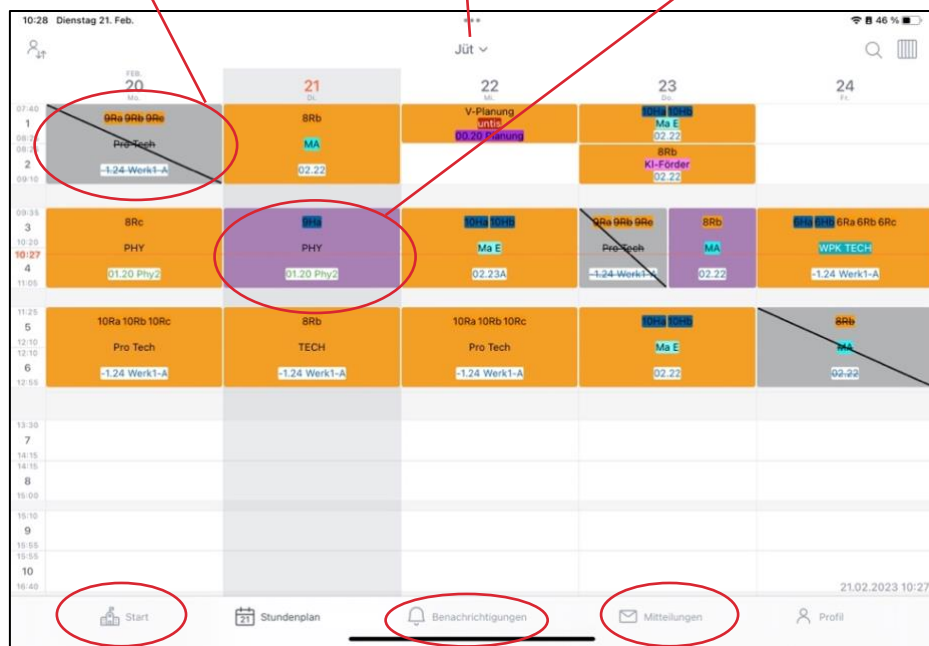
10:28 Dienstag 21. Feb.

46 %

Jüt

FEB. 20 Mo.

21 Di.

22 Mi.

23 Do.

24 Fr.

| | 20 | 21 | 22 | 23 | 24 |
|---|---|---|---|---|---|
| 07:40 1 08:25 08:25 2 09:10 | 9Ra 9Rb 9Rc Pro Tech -1.24 Werk1-A | 8Rb MA 02.22 | V-Planung untis 00.20 Planung | 10Ha 10Hb Ma E 02.22 / 8Rb KI-Förder 02.22 | |
| 09:35 3 10:20 10:27 4 11:05 | 8Rc PHY 01.20 Phy2 | 9Ha PHY 01.20 Phy2 | 10Ha 10Hb Ma E 02.23A | 9Ra 9Rb 9Rc Pro Tech -1.24 Werk1-A / 8Rb MA 02.22 | 6Ha 6Hb 6Ra 6Rb 6Rc WPK TECH -1.24 Werk1-A |
| 11:25 5 12:10 12:10 6 12:55 | 10Ra 10Rb 10Rc Pro Tech -1.24 Werk1-A | 8Rb TECH -1.24 Werk1-A | 10Ra 10Rb 10Rc Pro Tech -1.24 Werk1-A | 10Ha 10Hb Ma E 02.22 | 8Rb MA 02.22 |

13:30 7 14:15
14:15 8 15:00
15:10 9 15:55
15:55 10 16:40

21.02.2023 10:27

Start | Stundenplan | Benachrichtigungen | Mitteilungen | Profil